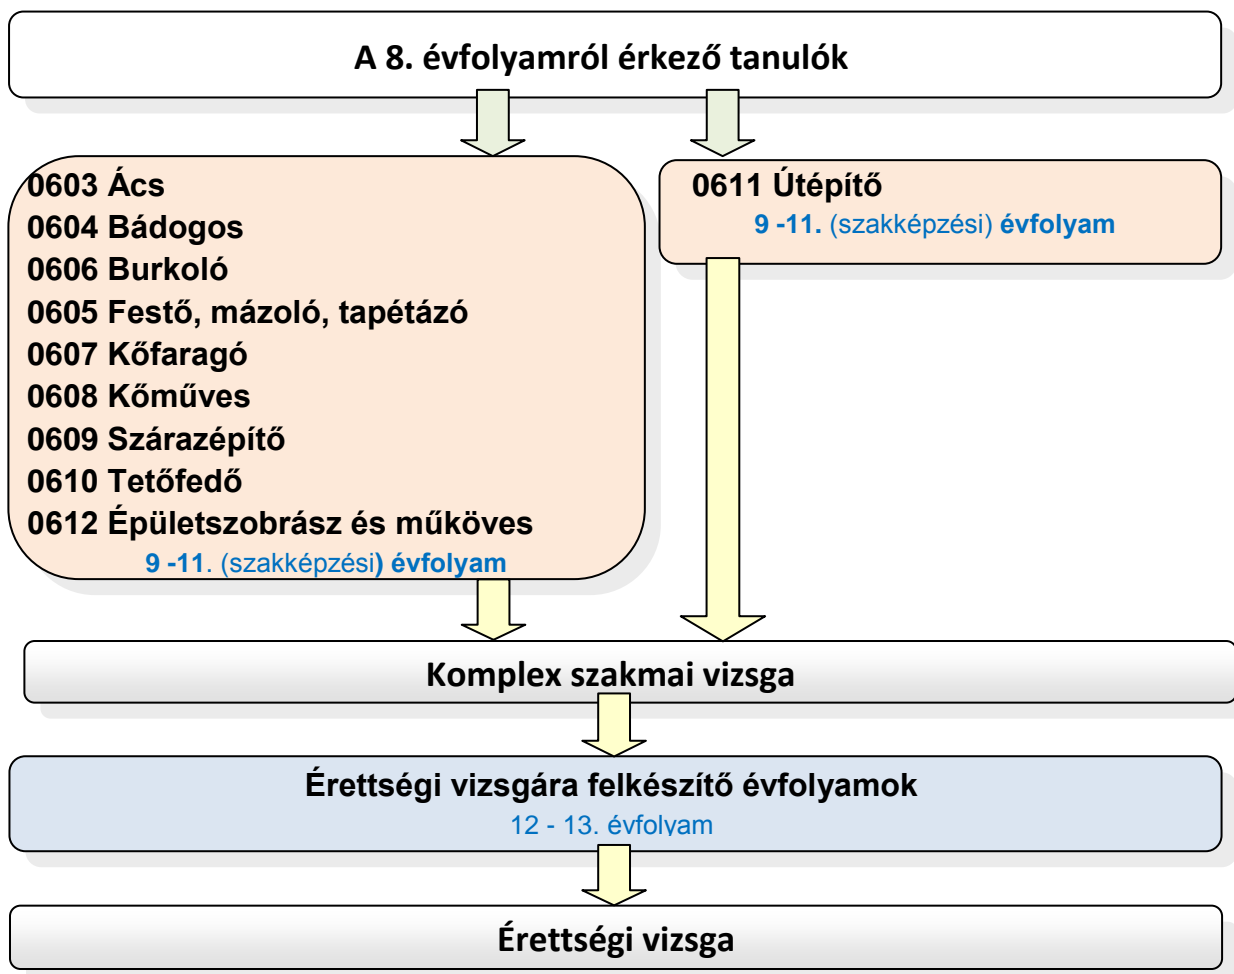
A 8. évfolyamról érkező tanulók

0603 Ács
0604 Bádogos
0606 Burkoló
0605 Festő, mázoló, tapétázó
0607 Kőfaragó
0608 Kőműves
0609 Szárazépítő
0610 Tetőfedő
0612 Épületszobrász és műköves
9 -11. (szakképzési) évfolyam

0611 Útépítő
9 -11. (szakképzési) évfolyam

Komplex szakmai vizsga

Érettségi vizsgára felkészítő évfolyamok
12 - 13. évfolyam

Érettségi vizsga